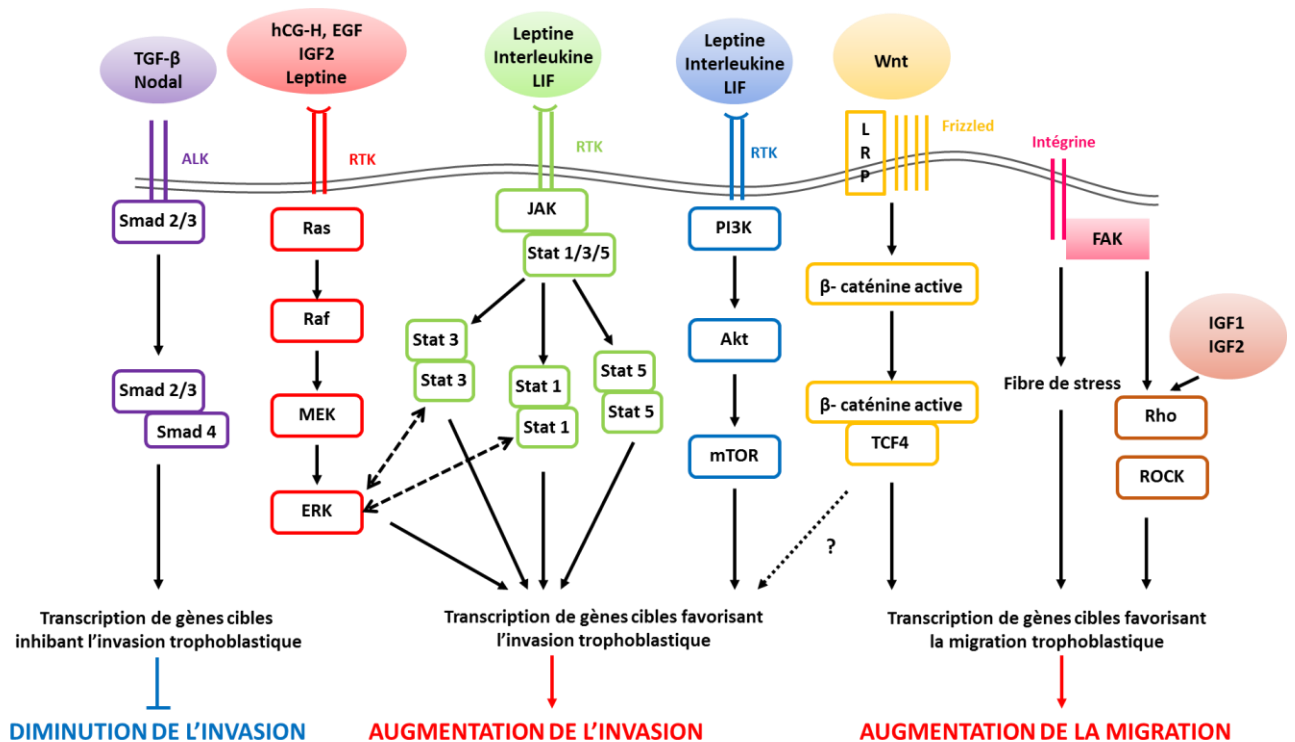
TGF-β
Nodal

hCG-H, EGF
IGF2
Leptine

Leptine
Interleukine
LIF

Leptine
Interleukine
LIF

Wnt

ALK

RTK

RTK

RTK

L
R
P

Frizzled

Intégrine

Smad 2/3

Ras

JAK

Stat 1/3/5

PI3K

FAK

β- caténine active

Raf

Stat 3
Stat 3

Stat 1
Stat 1

Stat 5
Stat 5

Akt

IGF1
IGF2

Smad 2/3
Smad 4

MEK

β- caténine active
TCF4

Fibre de stress

Rho

ROCK

mTOR

ERK

?

Transcription de gènes cibles inhibant l'invasion trophoblastique

Transcription de gènes cibles favorisant l'invasion trophoblastique

Transcription de gènes cibles favorisant la migration trophoblastique

DIMINUTION DE L'INVASION

AUGMENTATION DE L'INVASION

AUGMENTATION DE LA MIGRATION